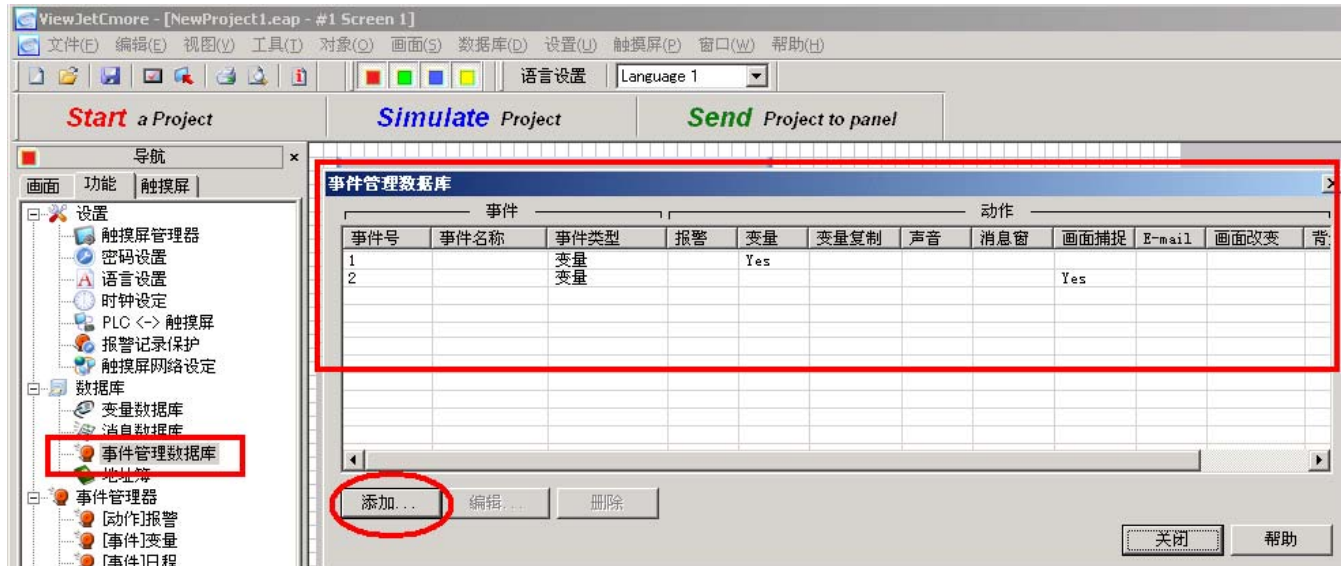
ViewJetCmore - [NewProject1.eap - #1 Screen 1]

文件(F) 编辑(E) 视图(V) 工具(T) 对象(O) 画面(S) 数据库(D) 设置(U) 触摸屏(P) 窗口(W) 帮助(H)

语言设置 Language 1

Start a Project | Simulate Project | Send Project to panel

导航

画面 功能 触摸屏

设置
触摸屏管理器
密码设置
语言设置
时钟设定
PLC <-> 触摸屏
报警记录保护
触摸屏网络设定
数据库
变量数据库
消息数据库
事件管理数据库
地址簿
事件管理器
[动作]报警
[事件]变量
[事件]日程

事件管理数据库

事件 | 动作

| 事件号 | 事件名称 | 事件类型 | 报警 | 变量 | 变量复制 | 声音 | 消息窗 | 画面捕捉 | E-mail | 画面改变 | 背 |
|---|---|---|---|---|---|---|---|---|---|---|---|
| 1 | | 变量 | | Yes | | | | | | | |
| 2 | | 变量 | | | | | | Yes | | | |

添加... 编辑... 删除

关闭 帮助